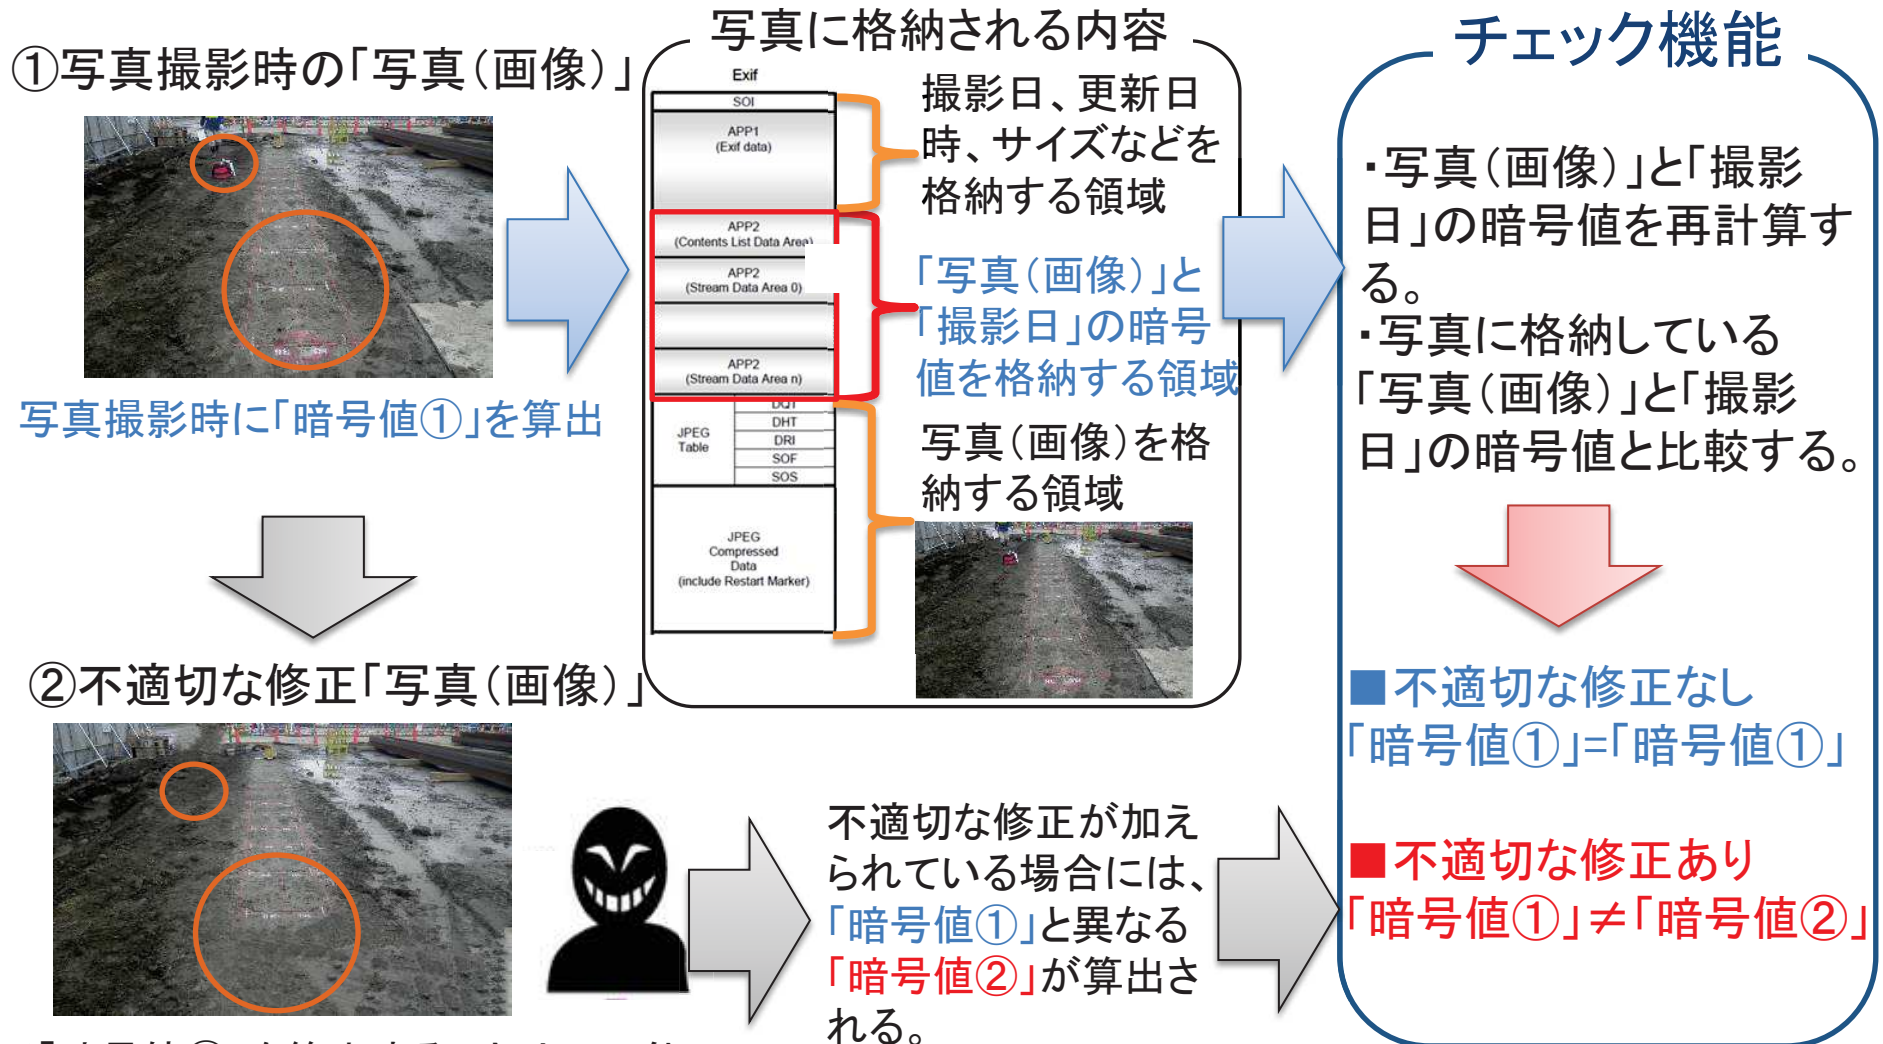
①写真撮影時の「写真（画像）」

写真撮影時に「暗号値①」を算出

写真に格納される内容

Exif

SOI

APP1
(Exif data)

APP2
(Contents List Data Area)

APP2
(Stream Data Area 0)

APP2
(Stream Data Area n)

JPEG Table

DQT

DHT

DRI

SOF

SOS

JPEG Compressed Data (include Restart Marker)

撮影日、更新日時、サイズなどを格納する領域

「写真（画像）」と「撮影日」の暗号値を格納する領域

写真（画像）を格納する領域

チェック機能

・写真（画像）」と「撮影日」の暗号値を再計算する。

・写真に格納している「写真（画像）」と「撮影日」の暗号値と比較する。

■不適切な修正なし
「暗号値①」=「暗号値①」

■不適切な修正あり
「暗号値①」≠「暗号値②」

②不適切な修正「写真（画像）」

不適切な修正が加えられている場合には、「暗号値①」と異なる「暗号値②」が算出される。

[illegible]